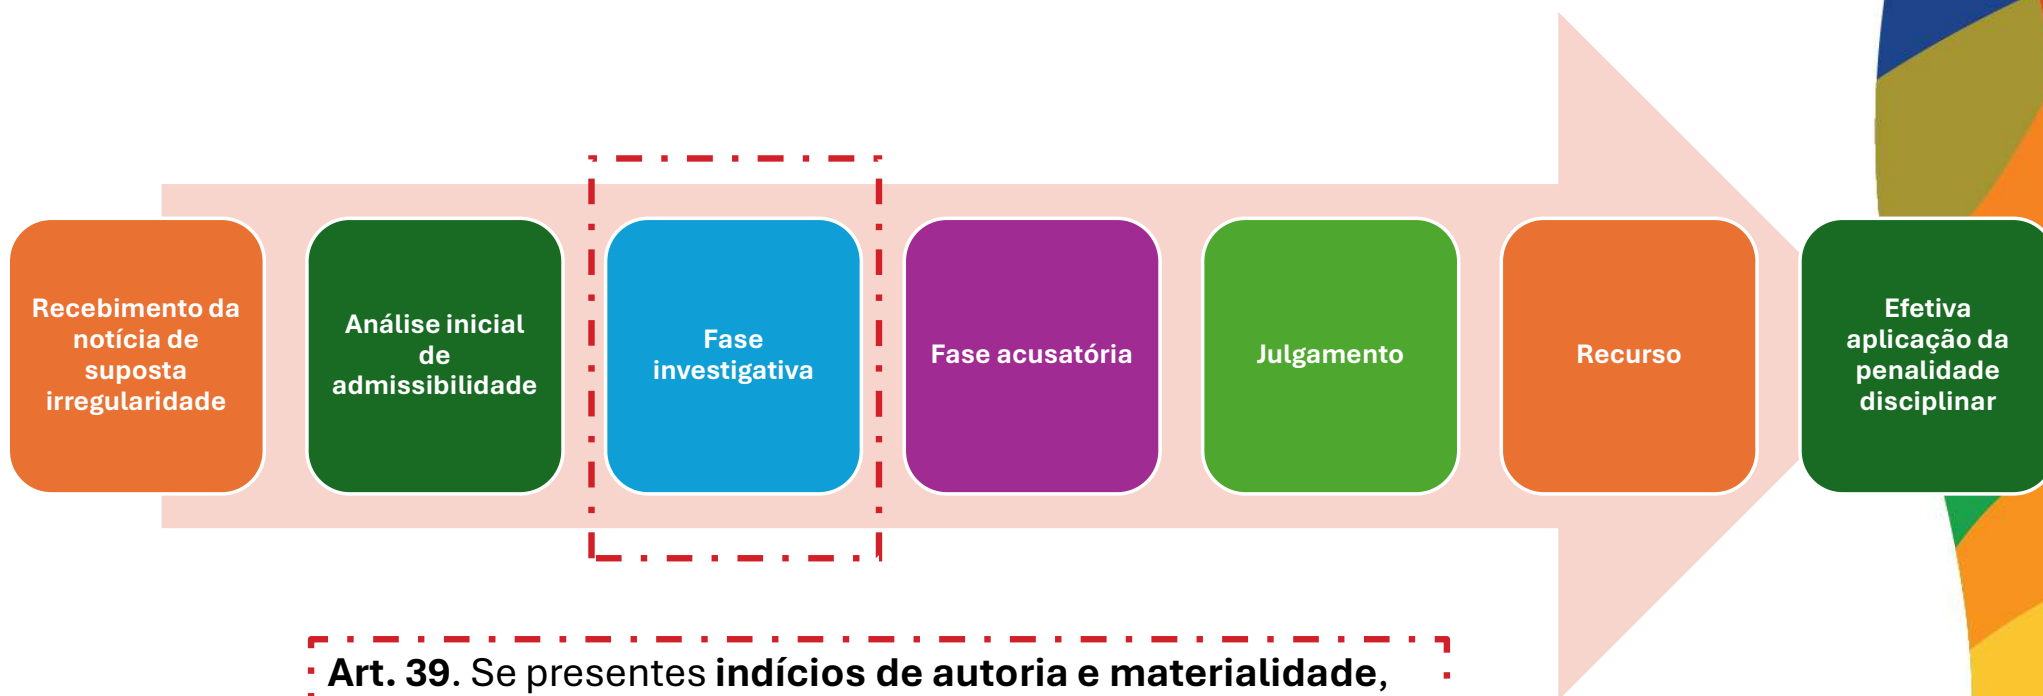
Recebimento da notícia de suposta irregularidade

Análise inicial de admissibilidade

Fase investigativa

Fase acusatória

Julgamento

Recurso

Efetiva aplicação da penalidade disciplinar

**Art. 39**. Se presentes **indícios de autoria e materialidade**,